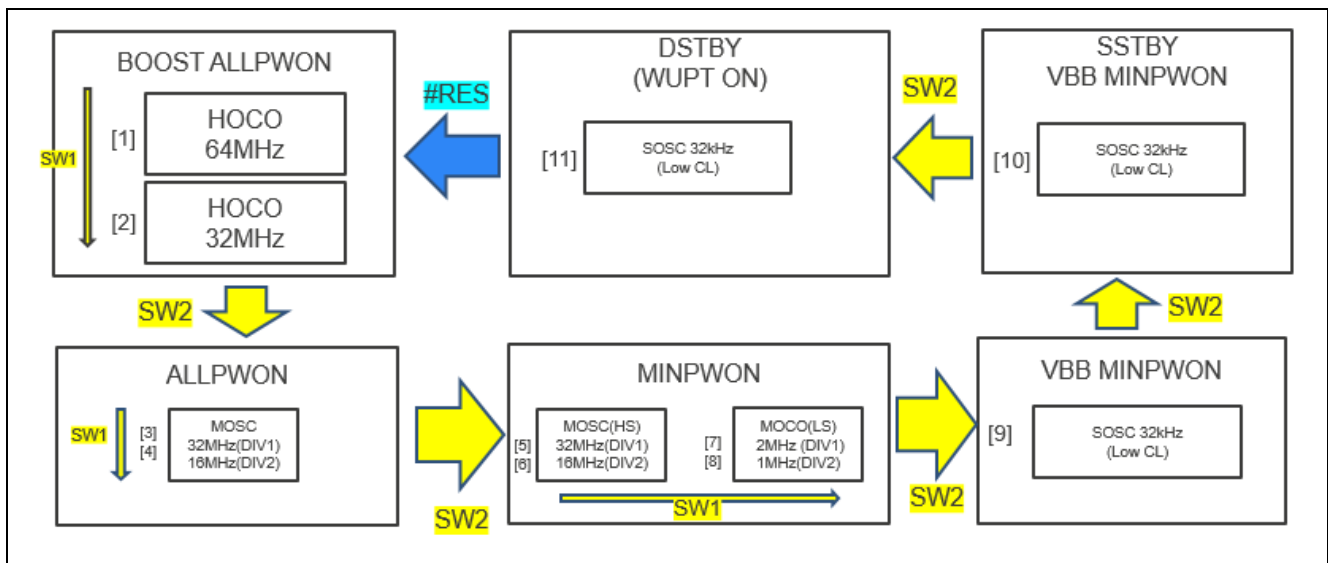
BOOST ALLPWON

SW1

[1] HOCO 64MHz

[2] HOCO 32MHz

#RES

DSTBY
(WUPT ON)

[11] SOSC 32kHz (Low CL)

SW2

SSTBY
VBB MINPWON

[10] SOSC 32kHz (Low CL)

SW2

SW2

ALLPWON

SW1

[3]
[4]

MOSC
32MHz(DIV1)
16MHz(DIV2)

SW2

MINPWON

[5]
[6]

MOSC(HS)
32MHz(DIV1)
16MHz(DIV2)

[7]
[8]

MOCO(LS)
2MHz (DIV1)
1MHz(DIV2)

SW1

SW2

VBB MINPWON

[9] SOSC 32kHz (Low CL)